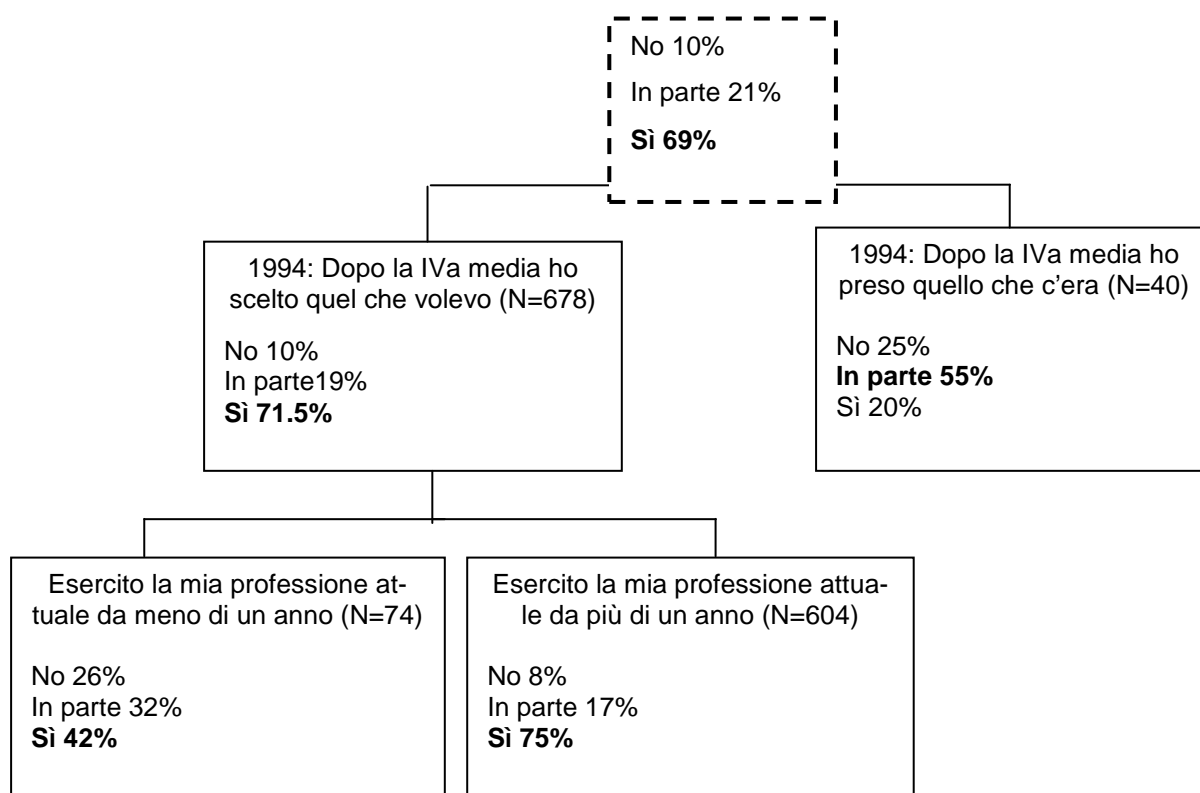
No 10%
In parte 21%
**Sì 69%**

1994: Dopo la IVa media ho scelto quel che volevo (N=678)

No 10%
In parte19%
**Sì 71.5%**

1994: Dopo la IVa media ho preso quello che c'era (N=40)

No 25%
**In parte 55%**
Sì 20%

Esercito la mia professione attuale da meno di un anno (N=74)

No 26%
In parte 32%
**Sì 42%**

Esercito la mia professione attuale da più di un anno (N=604)

No 8%
In parte 17%
**Sì 75%**